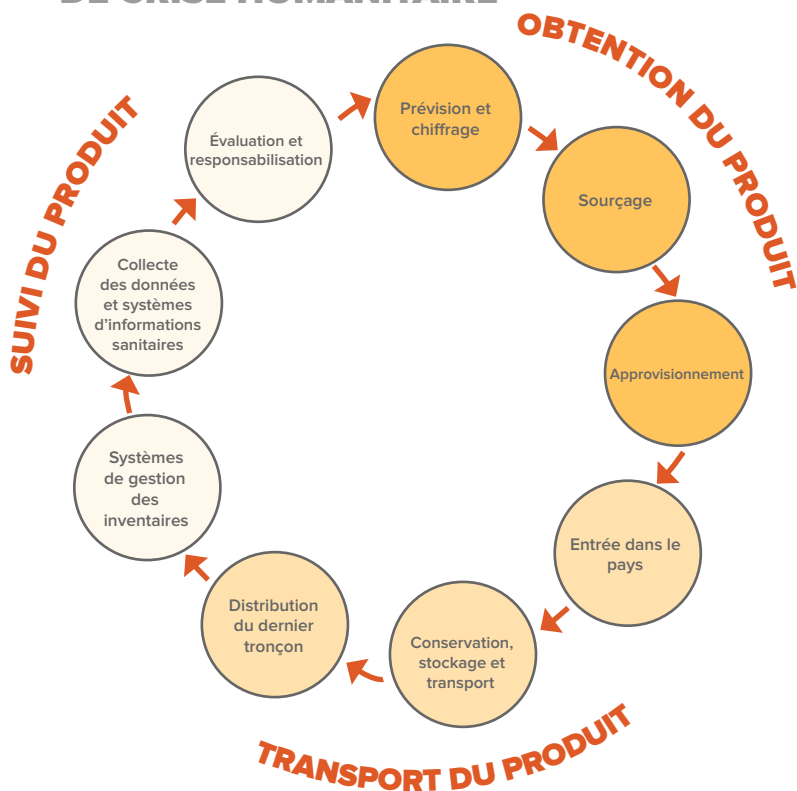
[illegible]

OBTENTION DU PRODUIT

Prévision et chiffrage

Sourçage

Approvisionnement

Entrée dans le pays

Conservation, stockage et transport

Distribution du dernier tronçon

Systèmes de gestion des inventaires

Collecte des données et systèmes d'informations sanitaires

Évaluation et responsabilisation

TRANSPORT DU PRODUIT

SUIVI DU PRODUIT